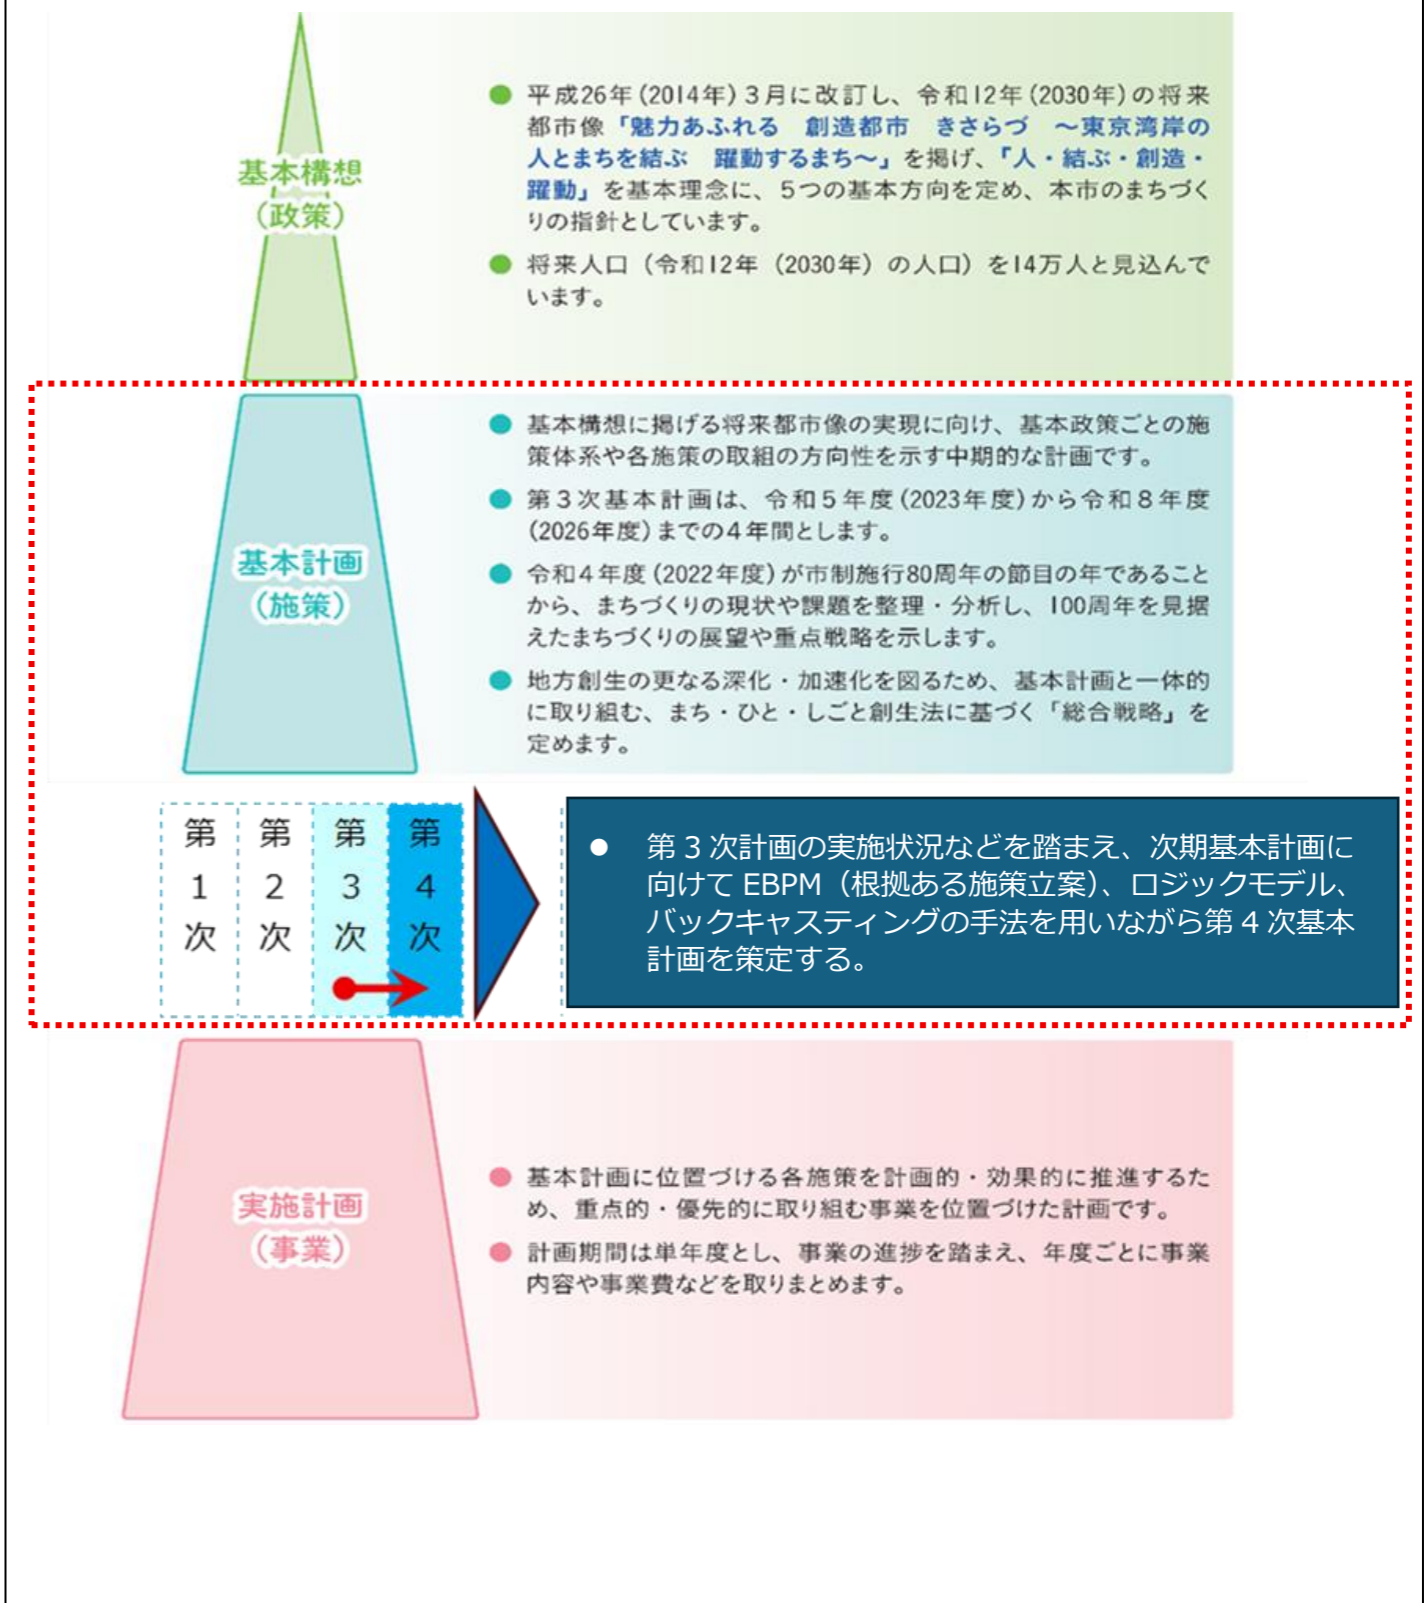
基本構想
（政策）

● 平成26年（2014年）3月に改訂し、令和12年（2030年）の将来都市像「魅力あふれる　創造都市　きさらづ　～東京湾岸の人とまちを結ぶ　躍動するまち～」を掲げ、「人・結ぶ・創造・躍動」を基本理念に、5つの基本方向を定め、本市のまちづくりの指針としています。

● 将来人口（令和12年（2030年）の人口）を14万人と見込んでいます。

基本計画
（施策）

● 基本構想に掲げる将来都市像の実現に向け、基本政策ごとの施策体系や各施策の取組の方向性を示す中期的な計画です。

● 第3次基本計画は、令和5年度（2023年度）から令和8年度（2026年度）までの4年間とします。

● 令和4年度（2022年度）が市制施行80周年の節目の年であることから、まちづくりの現状や課題を整理・分析し、100周年を見据えたまちづくりの展望や重点戦略を示します。

● 地方創生の更なる深化・加速化を図るため、基本計画と一体的に取り組む、まち・ひと・しごと創生法に基づく「総合戦略」を定めます。

第1次 第2次 第3次 第4次

● 第3次計画の実施状況などを踏まえ、次期基本計画に向けてEBPM（根拠ある施策立案）、ロジックモデル、バックキャスティングの手法を用いながら第4次基本計画を策定する。

実施計画
（事業）

● 基本計画に位置づける各施策を計画的・効果的に推進するため、重点的・優先的に取り組む事業を位置づけた計画です。

● 計画期間は単年度とし、事業の進捗を踏まえ、年度ごとに事業内容や事業費などを取りまとめます。